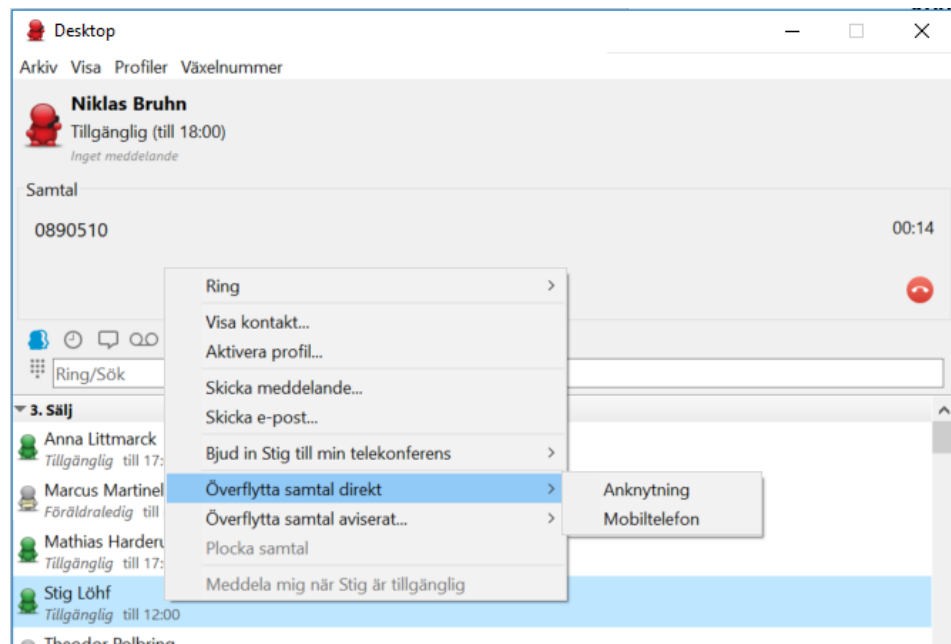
Desktop

Arkiv Visa Profiler Växelnummer

Niklas Bruhn
Tillgänglig (till 18:00)
Inget meddelande

Samtal

0890510

00:14

Ring/Sök

3. Sälj

Anna Littmarck
Tillgänglig till 17:

Marcus Martinel
Föräldraledig till

Mathias Harderu
Tillgänglig till 17:

Stig Löhf
Tillgänglig till 12:00

Theodor Polbring

Ring
Visa kontakt...
Aktivera profil...
Skicka meddelande...
Skicka e-post...
Bjud in Stig till min telekonferens
Överflytta samtal direkt
Överflytta samtal aviserat...
Plocka samtal
Meddela mig när Stig är tillgänglig

Anknytning
Mobiltelefon